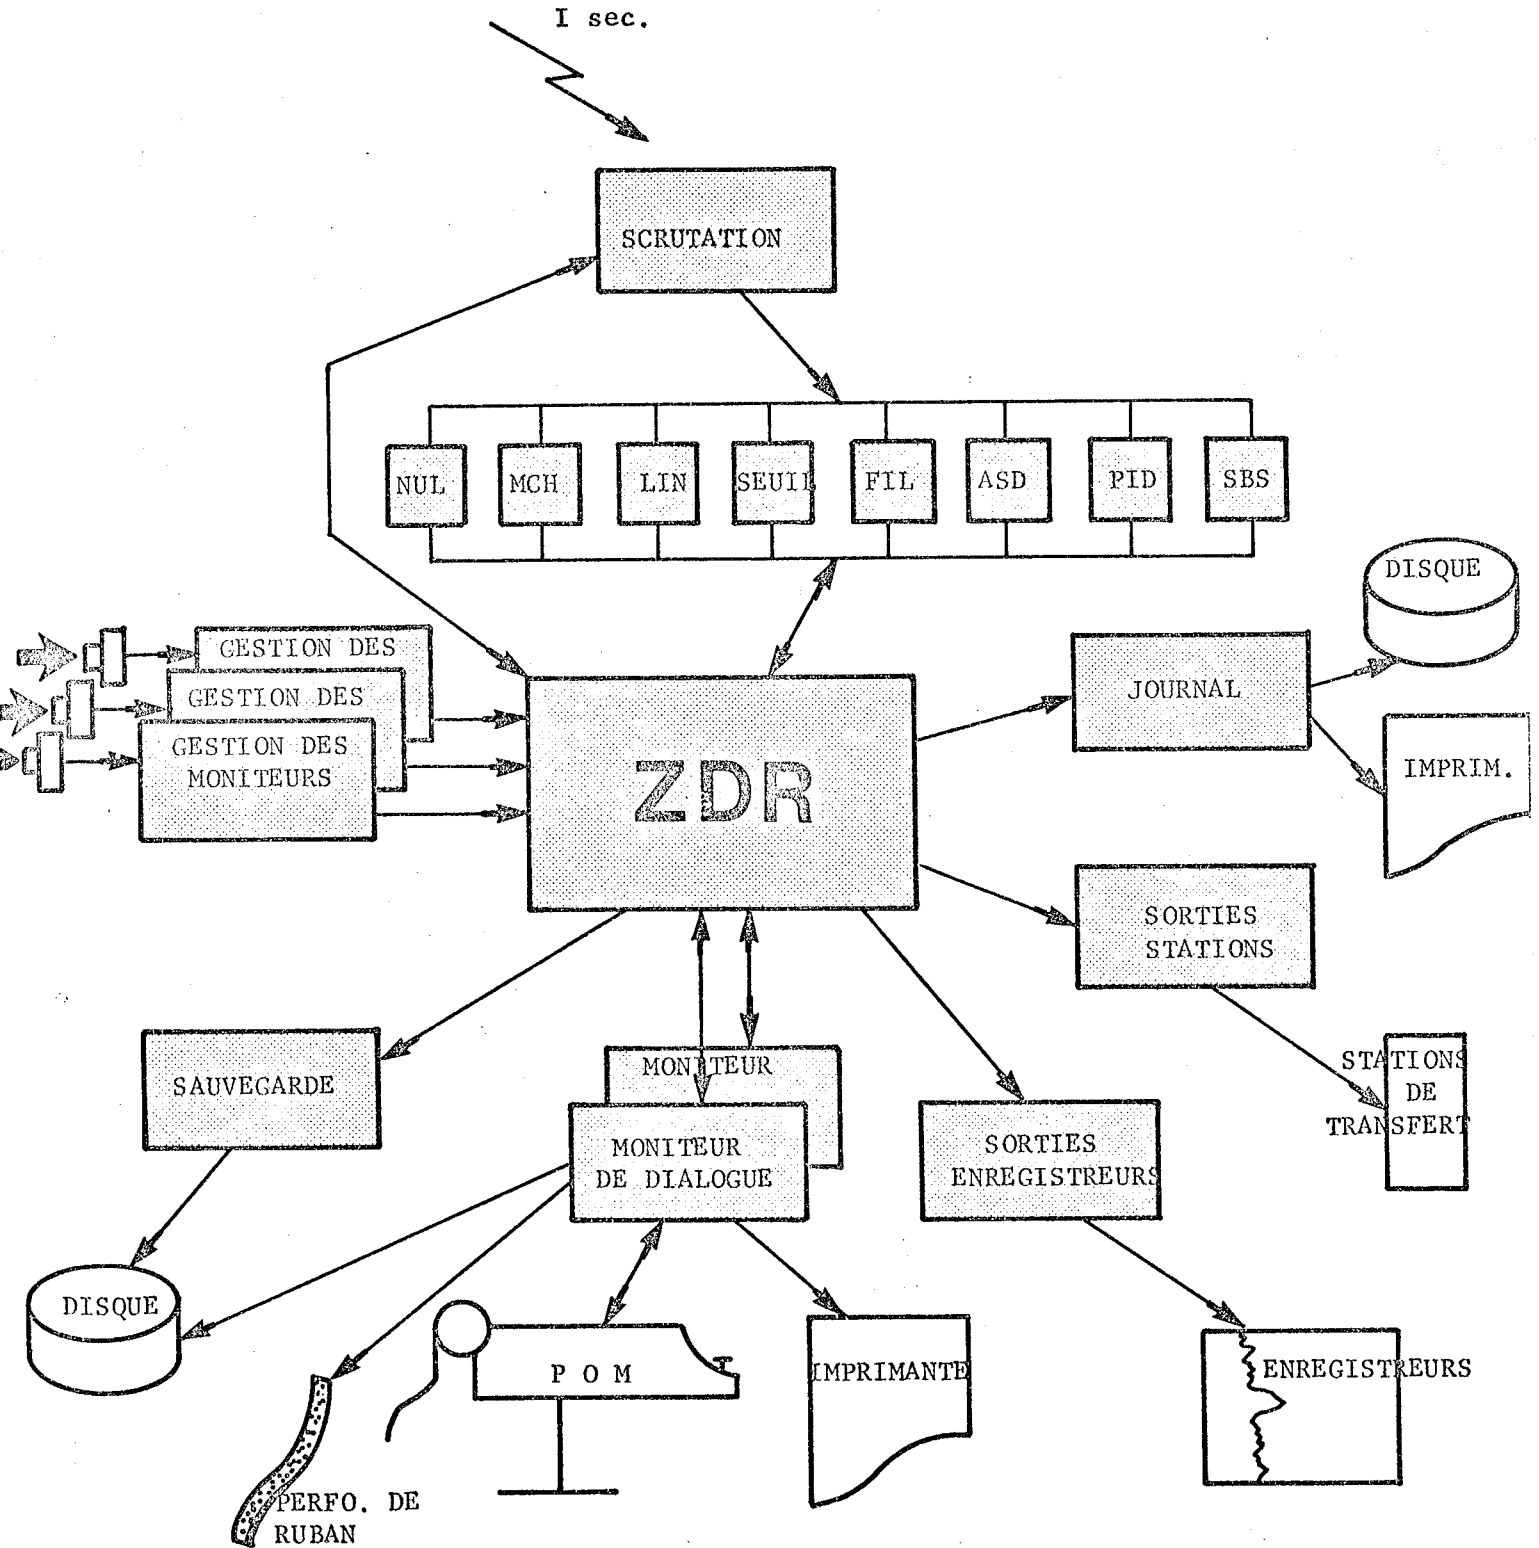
I sec.

SCRUTATION

NUL
MCH
LIN
SEUIL
FIL
ASD
PID
SBS

DISQUE

GESTION DES
GESTION DES
GESTION DES MONITEURS

ZDR

JOURNAL

IMPRIM.

SORTIES STATIONS

STATIONS DE TRANSFERT

SAUVEGARDE

MONITEUR
MONITEUR DE DIALOGUE

SORTIES ENREGISTREURS

DISQUE

P O M

IMPRIMANTE

ENREGISTREURS

PERFO. DE RUBAN